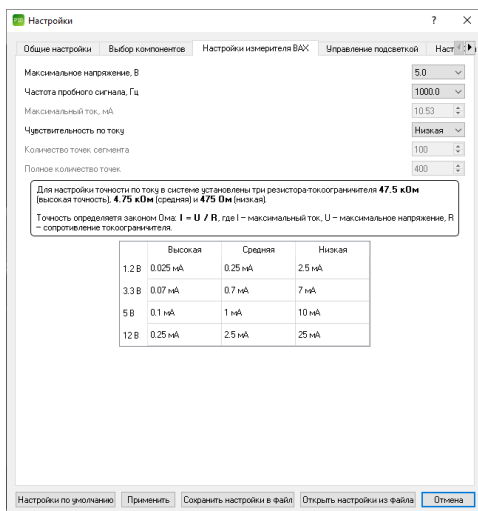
Настройки

?

Общие настройки | Выбор компонентов | Настройки измерителя ВАХ | Управление подсветкой | Наст

Максимальное напряжение, В 5.0

Частота пробного сигнала, Гц 1000.0

Максимальный ток, мА 10.53

Чувствительность по току Низкая

Количество точек сегмента 100

Полное количество точек 400

Для настройки точности по току в системе установлены три резистора-токоограничителя **47.5 кОм** (высокая точность), **4.75 кОм** (средняя) и **475 Ом** (низкая).

Точность определяется законом Ома: **I = U / R**, где I – максимальный ток, U – максимальное напряжение, R – сопротивление токоограничителя.

| | Высокая | Средняя | Низкая |
|---|---|---|---|
| 1.2 В | 0.025 мА | 0.25 мА | 2.5 мА |
| 3.3 В | 0.07 мА | 0.7 мА | 7 мА |
| 5 В | 0.1 мА | 1 мА | 10 мА |
| 12 В | 0.25 мА | 2.5 мА | 25 мА |

Настройки по умолчанию | Применить | Сохранить настройки в файл | Открыть настройки из файла | Отмена